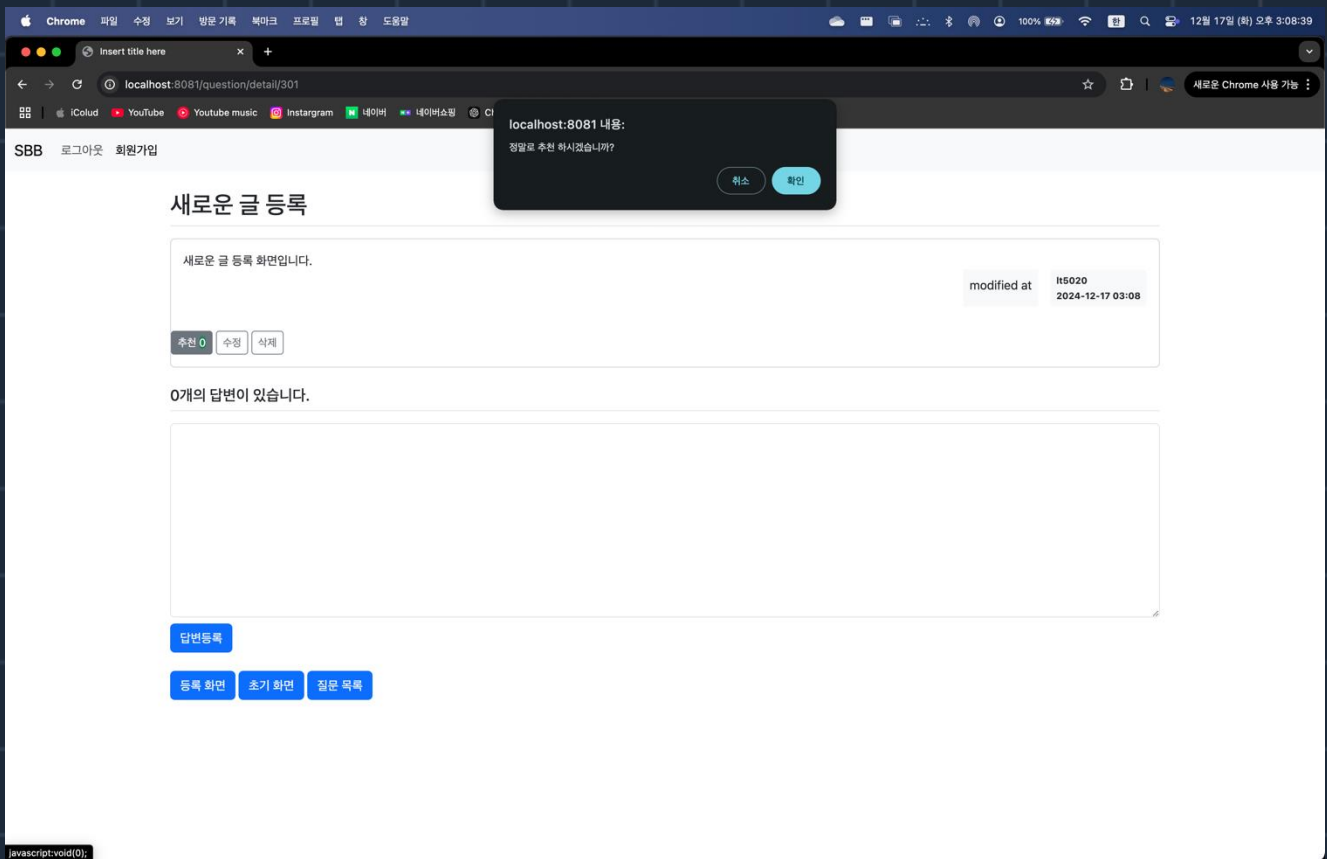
Chrome 파일 수정 보기 방문 기록 북마크 프로필 탭 창 도움말

100% 한 12월 17일 (화) 오후 3:08:39

Insert title here

localhost:8081/question/detail/301

새로운 Chrome 사용 가능

iColud YouTube Youtube music Instargram 네이버 네이버쇼핑 Ch

SBB 로그아웃 회원가입

localhost:8081 내용:
정말로 추천 하시겠습니까?
취소 확인

새로운 글 등록

새로운 글 등록 화면입니다.

modified at

lt5020
2024-12-17 03:08

추천 0 수정 삭제

0개의 답변이 있습니다.

답변등록

등록 화면 초기 화면 질문 목록

javascript:void(0);